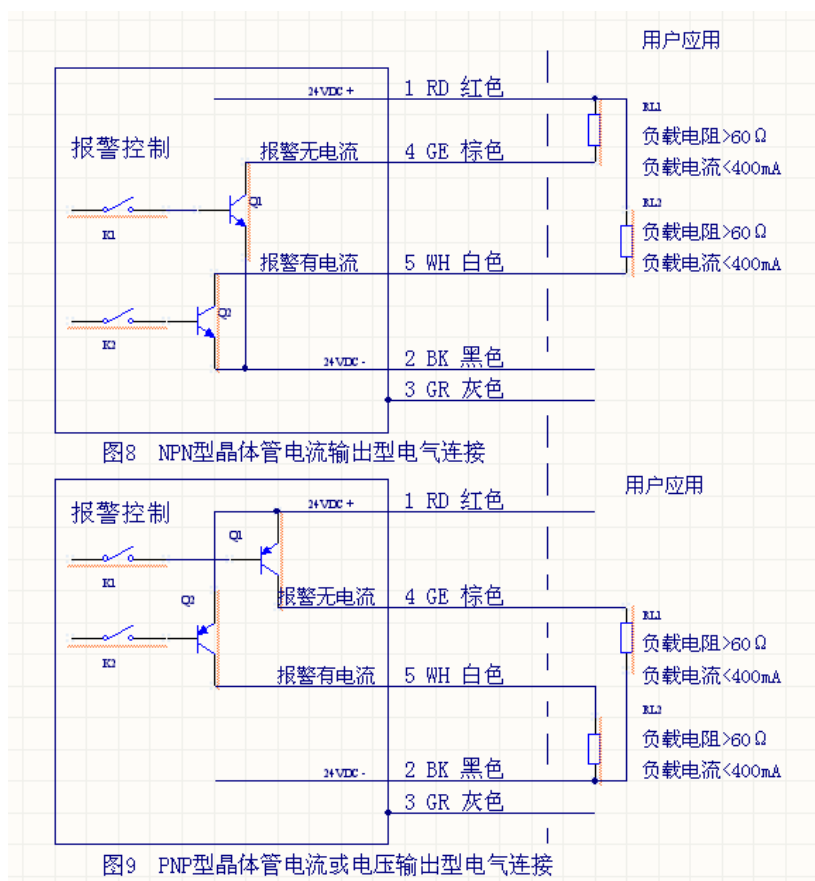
用户应用

24VDC +
1 RD 红色

RL1
负载电阻>60Ω
负载电流<400mA

报警控制

报警无电流
4 GE 棕色

Q1

K1

RL2
负载电阻>60Ω
负载电流<400mA

报警有电流
5 WH 白色

Q2

K2

24VDC -
2 BK 黑色

3 GR 灰色

图8 NPN型晶体管电流输出型电气连接

用户应用

报警控制

24VDC +
1 RD 红色

Q1

K1

Q2

报警无电流
4 GE 棕色

RL1
负载电阻>60Ω
负载电流<400mA

K2

报警有电流
5 WH 白色

RL2
负载电阻>60Ω
负载电流<400mA

24VDC -
2 BK 黑色

3 GR 灰色

图9 PNP型晶体管电流或电压输出型电气连接